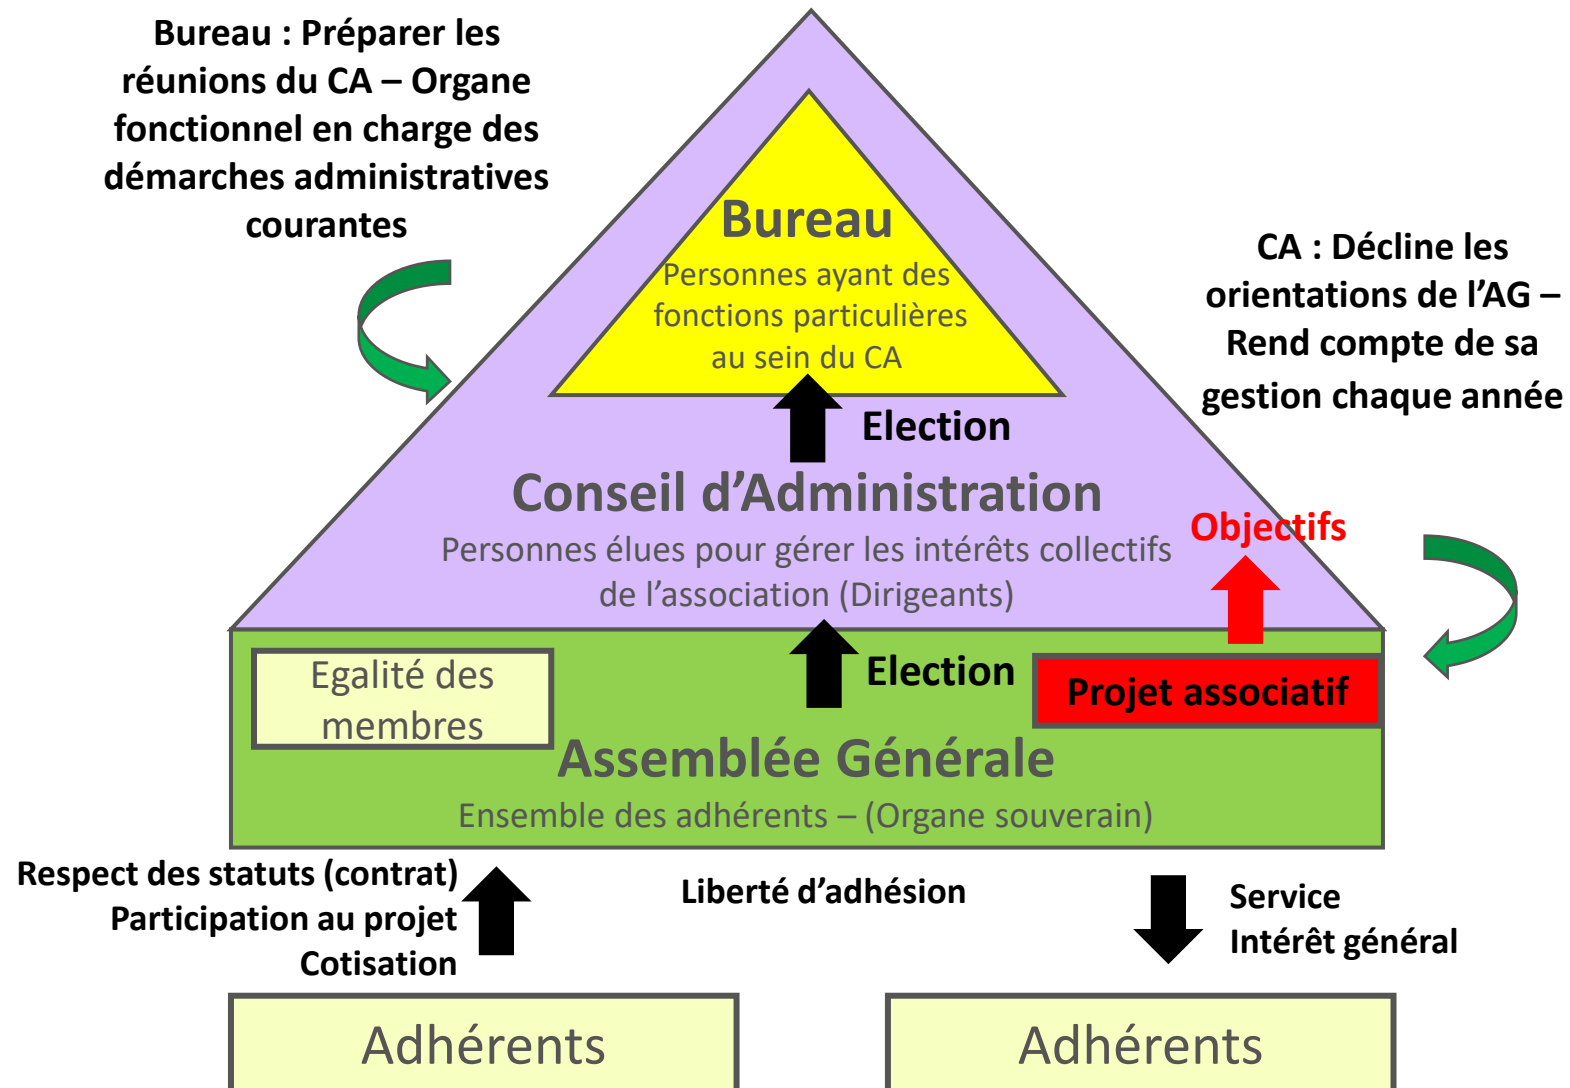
Bureau : Préparer les réunions du CA – Organe fonctionnel en charge des démarches administratives courantes

Bureau
Personnes ayant des fonctions particulières au sein du CA

CA : Décline les orientations de l'AG – Rend compte de sa gestion chaque année

Election

Conseil d'Administration
Personnes élues pour gérer les intérêts collectifs de l'association (Dirigeants)

Objectifs

Egalité des membres

Election

Projet associatif

Assemblée Générale
Ensemble des adhérents – (Organe souverain)

Respect des statuts (contrat)
Participation au projet
Cotisation

Liberté d'adhésion

Service
Intérêt général

Adhérents

Adhérents